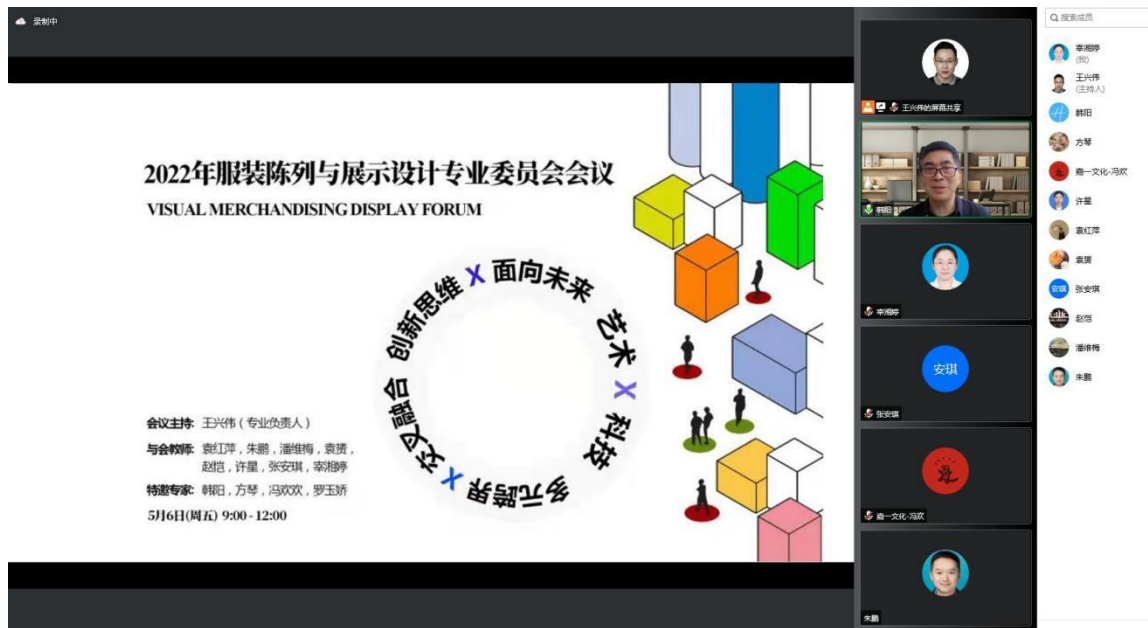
录制中

2022年服装陈列与展示设计专业委员会会议
VISUAL MERCHANDISING DISPLAY FORUM

创新思维 X 面向未来 艺术 X 科技 多元跨界 X 校企融合

会议主持：王兴伟（专业负责人）
与会教师：袁红萍，朱鹏，潘维梅，袁赟，赵恺，许星，张安琪，宰湘婷
特邀专家：韩阳，方琴，冯欢欢，罗玉娇
5月6日(周五) 9:00 - 12:00

王兴伟的屏幕共享
韩阳
宰湘婷
安琪
张安琪
裔一文化-冯欢
朱鹏

搜索成员
宰湘婷
(我)
王兴伟
(主持人)
韩阳
方琴
裔一文化-冯欢
许星
袁红萍
袁赟
安琪 张安琪
赵恺
潘维梅
朱鹏